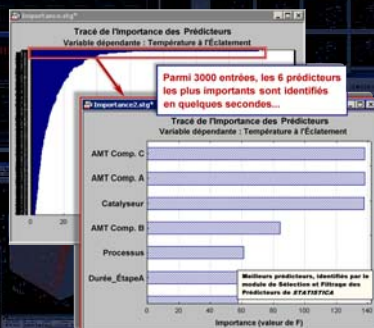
Importance.stg*

Tracé de l'Importance des Prédicteurs
Variable dépendante : Température à l'Éclatement

0
20

Parmi 3000 entrées, les 6 prédicteurs les plus importants sont identifiés en quelques secondes...

Importance2.stg*

Tracé de l'Importance des Prédicteurs
Variable dépendante : Température à l'Éclatement

AMT Comp. C
AMT Comp. A
Catalyseur
AMT Comp. B
Processus
Durée_ÉtapeA

Meilleurs prédicteurs, identifiés par le module de Sélection et Filtrage des Prédicteurs de STATISTICA

Importance (valeur de F)